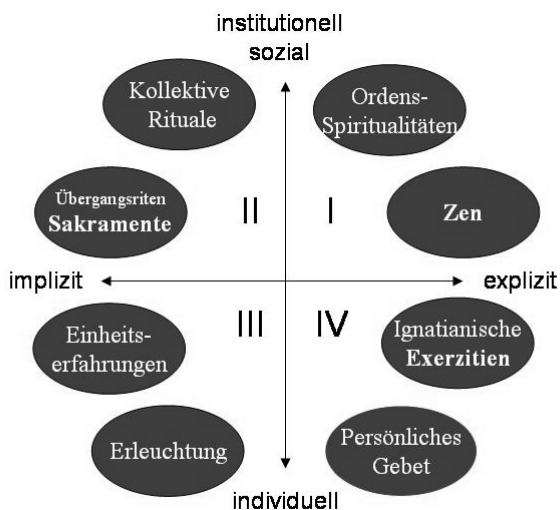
institutionell
sozial

Kollektive Rituale

Ordens-Spiritualitäten

Übergangsriten
Sakramente

II

I

Zen

implizit

explizit

Einheits-erfahrungen

III

IV

Ignatianische
Exerzitien

Erleuchtung

Persönliches Gebet

individuell